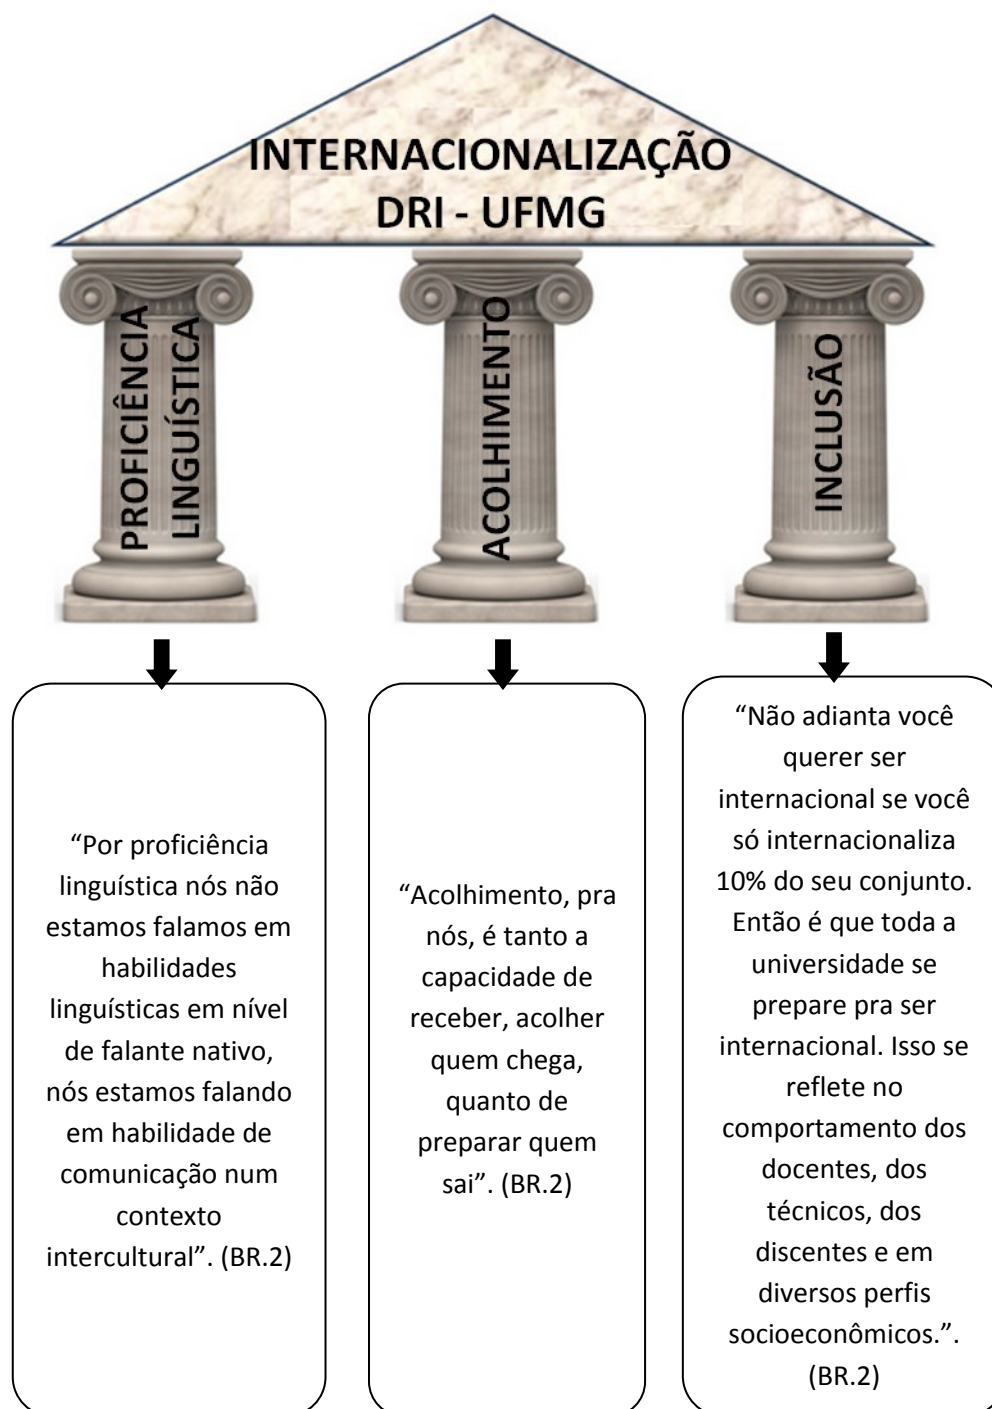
INTERNACIONALIZAÇÃO
DRI - UFMG

PROFICIÊNCIA LINGUÍSTICA

ACOLHIMENTO

INCLUSÃO

“Por proficiência linguística nós não estamos falamos em habilidades linguísticas em nível de falante nativo, nós estamos falando em habilidade de comunicação num contexto intercultural”. (BR.2)

“Acolhimento, pra nós, é tanto a capacidade de receber, acolher quem chega, quanto de preparar quem sai”. (BR.2)

“Não adianta você querer ser internacional se você só internacionaliza 10% do seu conjunto. Então é que toda a universidade se prepare pra ser internacional. Isso se reflete no comportamento dos docentes, dos técnicos, dos discentes e em diversos perfis socioeconômicos.”. (BR.2)